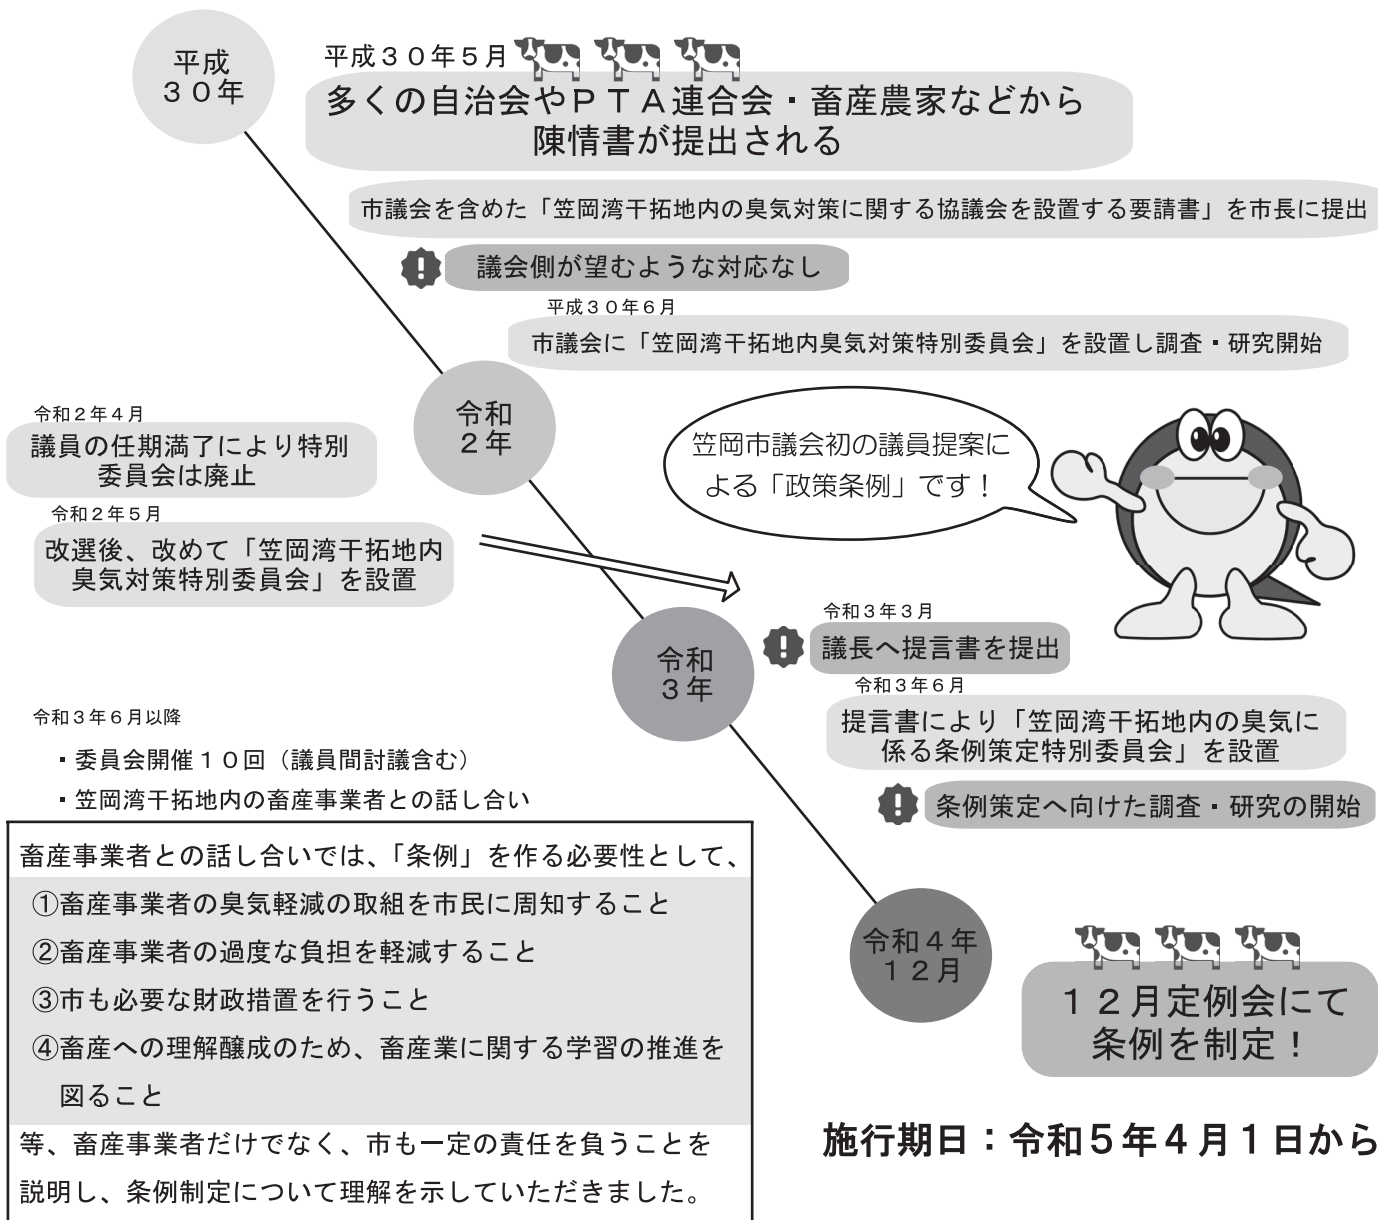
平成３０年

平成３０年５月

多くの自治会やＰＴＡ連合会・畜産農家などから陳情書が提出される

市議会を含めた「笠岡湾干拓地内の臭気対策に関する協議会を設置する要請書」を市長に提出

議会側が望むような対応なし

平成３０年６月

市議会に「笠岡湾干拓地内臭気対策特別委員会」を設置し調査・研究開始

令和２年

令和２年４月

議員の任期満了により特別委員会は廃止

令和２年５月

改選後、改めて「笠岡湾干拓地内臭気対策特別委員会」を設置

笠岡市議会初の議員提案による「政策条例」です！

令和３年

令和３年３月

議長へ提言書を提出

令和３年６月

提言書により「笠岡湾干拓地内の臭気に係る条例策定特別委員会」を設置

条例策定へ向けた調査・研究の開始

令和３年６月以降

・委員会開催１０回（議員間討議含む）

・笠岡湾干拓地内の畜産事業者との話し合い

畜産事業者との話し合いでは、「条例」を作る必要性として、

①畜産事業者の臭気軽減の取組を市民に周知すること

②畜産事業者の過度な負担を軽減すること

③市も必要な財政措置を行うこと

④畜産への理解醸成のため、畜産業に関する学習の推進を図ること

等、畜産事業者だけでなく、市も一定の責任を負うことを説明し、条例制定について理解を示していただきました。

令和４年１２月

１２月定例会にて条例を制定！

施行期日：令和５年４月１日から